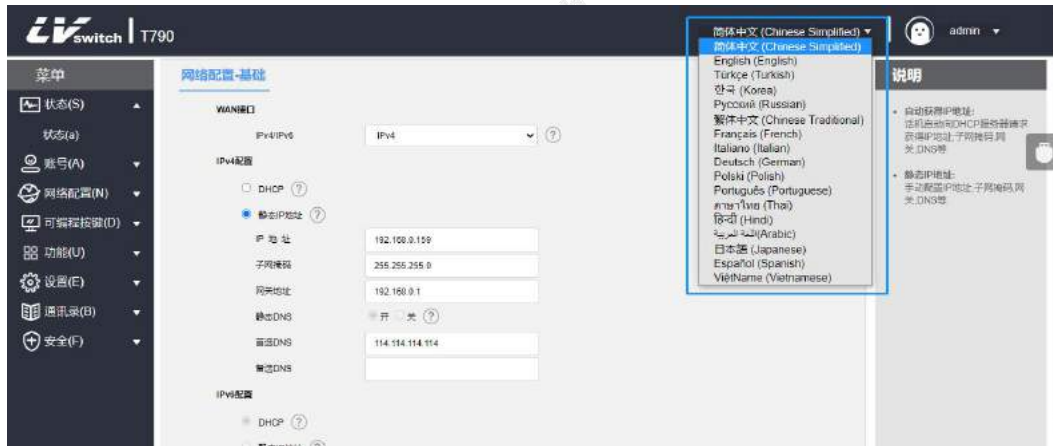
LVswitch | T790

简体中文 (Chinese Simplified) ▾

admin ▾

简体中文 (Chinese Simplified)
English (English)
Türkçe (Turkish)
한국 (Korea)
Русский (Russian)
繁体中文 (Chinese Traditional)
Français (French)
Italiano (Italian)
Deutsch (German)
Polski (Polish)
Português (Portuguese)
ภาษาไทย (Thai)
हिन्दी (Hindi)
اللغة العربية(Arabic)
日本語 (Japanese)
Español (Spanish)
ViêtName (Vietnamese)

菜单

状态(S)
状态(a)
账号(A)
网络配置(N)
可编程按键(D)
功能(U)
设置(E)
通讯录(B)
安全(F)

网络配置-基础

WAN端口
IPv4/IPv6 IPv4 ?
IPv4配置
DHCP ?
静态IP地址 ?
IP 地 址 192.168.0.159
子网掩码 255.255.255.0
网关地址 192.168.0.1
静态DNS 开 关 ?
首选DNS 114.114.114.114
备选DNS
IPv6配置
DHCP ?
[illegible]

说明

• 自动获得IP地址:
话机自动向DHCP服务器请求获得IP地址,子网掩码,网关,DNS等
• 静态IP地址:
手动配置IP地址,子网掩码,网关,DNS等